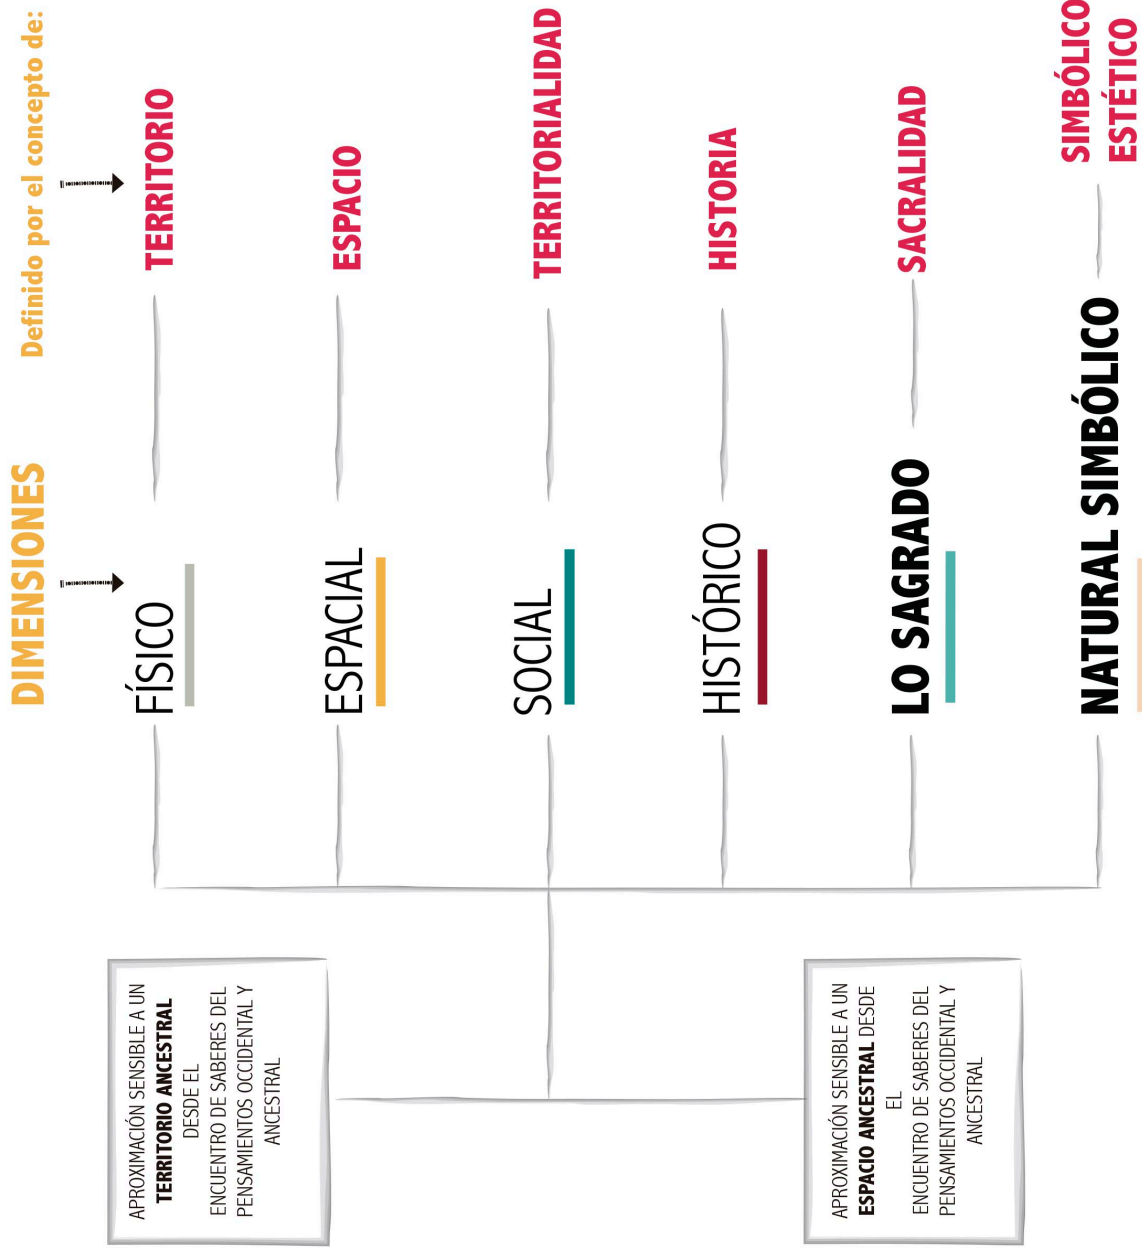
Definido por el concepto de:

DIMENSIONES

FÍSICO — TERRITORIO

ESPACIAL — ESPACIO

SOCIAL — TERRITORIALIDAD

HISTÓRICO — HISTORIA

LO SAGRADO — SACRALIDAD

NATURAL SIMBÓLICO — SIMBÓLICO ESTÉTICO

APROXIMACIÓN SENSIBLE A UN TERRITORIO ANCESTRAL DESDE EL ENCUENTRO DE SABERES DEL PENSAMIENTOS OCCIDENTAL Y ANCESTRAL

APROXIMACIÓN SENSIBLE A UN ESPACIO ANCESTRAL DESDE EL ENCUENTRO DE SABERES DEL PENSAMIENTOS OCCIDENTAL Y ANCESTRAL